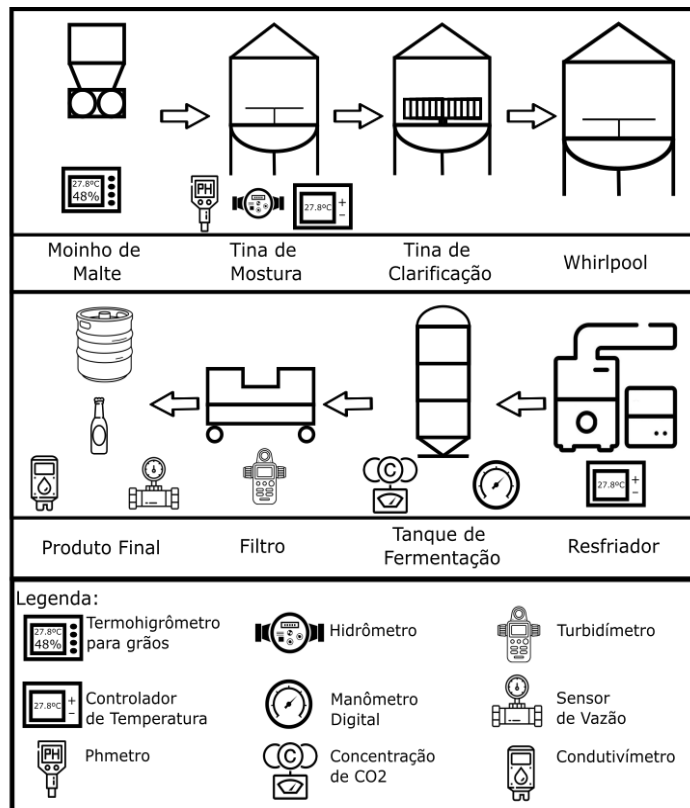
27.8ºC
48%

PH

27.8ºC + −

Moinho de Malte

Tina de Mostura

Tina de Clarificação

Whirlpool

C

27.8ºC + −

Produto Final

Filtro

Tanque de Fermentação

Resfriador

Legenda:

27.8ºC 48% Termohigrômetro para grãos

Hidrômetro

Turbidímetro

27.8ºC + − Controlador de Temperatura

Manômetro Digital

Sensor de Vazão

PH Phmetro

C Concentração de CO2

Condutivímetro